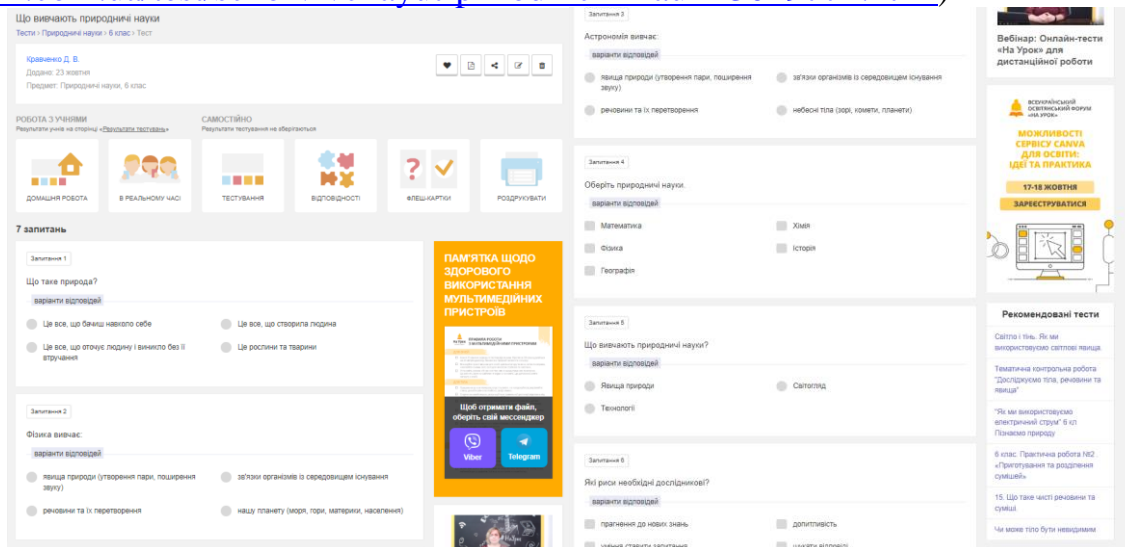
Що вивчають природничі науки

Тести > Природничі науки > 6 клас > Тест

Кравченко Д. В.
Додано: 23 жовтня
Предмет: Природничі науки, 6 клас

РОБОТА З УЧНЯМИ
Результати учнів на сторінці «Результати тестувань»

САМОСТІЙНО
Результати тестування не зберігаються

ДОМАШНЯ РОБОТА
В РЕАЛЬНОМУ ЧАСІ
ТЕСТУВАННЯ
ВІДПОВІДНОСТІ
ФЛЕШ-КАРТКИ
РОЗДРУКУВАТИ

7 запитань

Запитання 1
Що таке природа?
варіанти відповідей
Це все, що бачиш навколо себе
Це все, що створила людина
Це все, що оточує людину і виникло без її втручання
Це рослини та тварини

Запитання 2
Фізика вивчає:
варіанти відповідей
явища природи (утворення пари, поширення звуку)
зв'язки організмів із середовищем існування
речовини та їх перетворення
нашу планету (моря, гори, материки, населення)

ПАМ'ЯТКА ЩОДО ЗДОРОВОГО ВИКОРИСТАННЯ МУЛЬТИМЕДІЙНИХ ПРИСТРОЇВ

Щоб отримати файл, оберіть свій месенджер
Viber
Telegram

Запитання 3
Астрономія вивчає:
варіанти відповідей
явища природи (утворення пари, поширення звуку)
зв'язки організмів із середовищем існування
речовини та їх перетворення
небесні тіла (зорі, комети, планети)

Запитання 4
Оберіть природничі науки.
варіанти відповідей
Математика
Хімія
Фізика
Історія
Географія

Запитання 5
Що вивчають природничі науки?
варіанти відповідей
Явища природи
Світогляд
Технології

Запитання 6
Які риси необхідні дослідникові?
варіанти відповідей
прагнення до нових знань
допитливість
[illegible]
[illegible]

Вебінар: Онлайн-тести «На Урок» для дистанційної роботи

ВСЕУКРАЇНСЬКИЙ ОСВІТНІЙ ФОРУМ «НА УРОК»
МОЖЛИВОСТІ СЕРВІСУ CANVA ДЛЯ ОСВІТИ: ІДЕЇ ТА ПРАКТИКА
17-18 ЖОВТНЯ
ЗАРЕЄСТРУВАТИСЯ

Рекомендовані тести
Світло і тінь. Як ми використовуємо світлові явища.
Тематична контрольна робота "Досліджуємо тіла, речовини та явища"
"Як ми використовуємо електричний струм" 6 кл Пізнаємо природу
6 клас. Практична робота №2. «Приготування та розділення сумішей»
15. Що таке чисті речовини та суміші
Чи може тіло бути невидимим